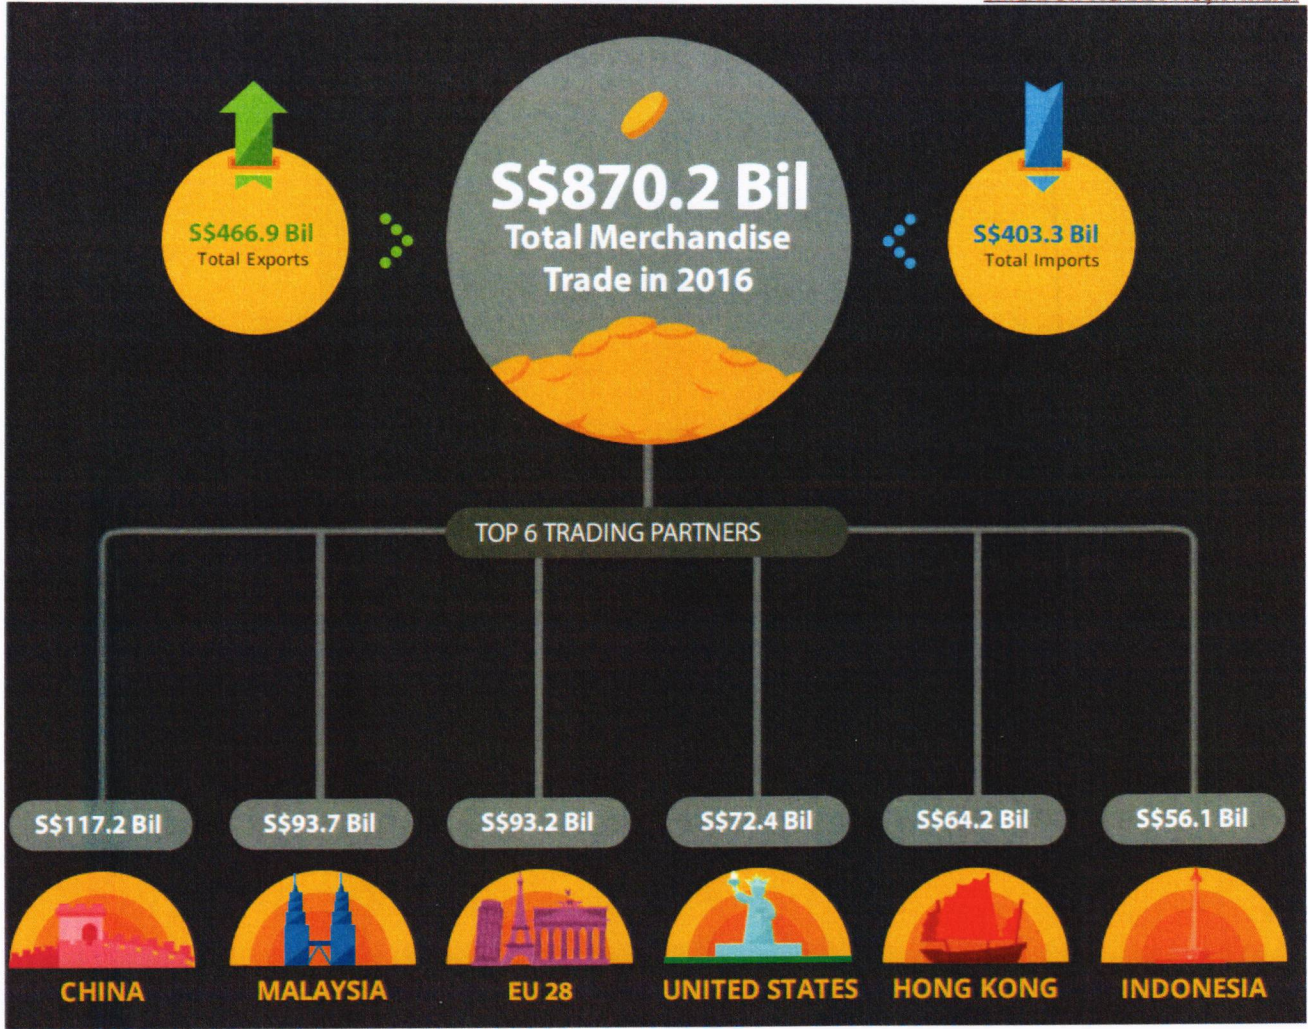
S$466.9 Bil
Total Exports

S$870.2 Bil
Total Merchandise Trade in 2016

S$403.3 Bil
Total Imports

TOP 6 TRADING PARTNERS

S$117.2 Bil
CHINA

S$93.7 Bil
MALAYSIA

S$93.2 Bil
EU 28

S$72.4 Bil
UNITED STATES

S$64.2 Bil
HONG KONG

S$56.1 Bil
INDONESIA